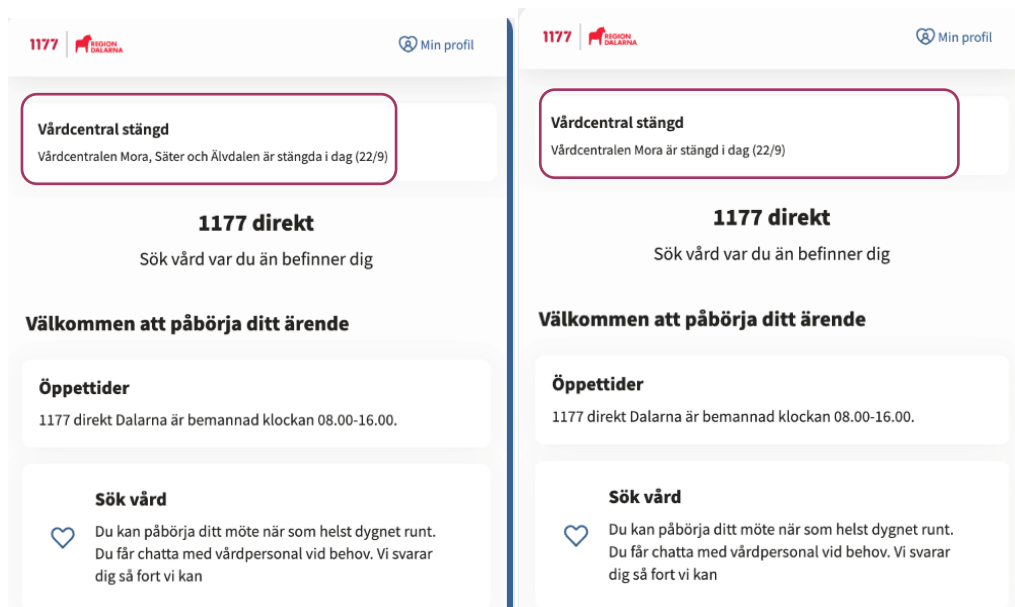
1177 REGION DALARNA

Min profil

Vårdcentral stängd

Vårdcentralen Mora, Säter och Älvdalen är stängda i dag (22/9)

1177 direkt

Sök vård var du än befinner dig

Välkommen att påbörja ditt ärende

Öppettider

1177 direkt Dalarna är bemannad klockan 08.00-16.00.

Sök vård

Du kan påbörja ditt möte när som helst dygnet runt. Du får chatta med vårdpersonal vid behov. Vi svarar dig så fort vi kan

1177 REGION DALARNA

Min profil

Vårdcentral stängd

Vårdcentralen Mora är stängd i dag (22/9)

1177 direkt

Sök vård var du än befinner dig

Välkommen att påbörja ditt ärende

Öppettider

1177 direkt Dalarna är bemannad klockan 08.00-16.00.

Sök vård

Du kan påbörja ditt möte när som helst dygnet runt. Du får chatta med vårdpersonal vid behov. Vi svarar dig så fort vi kan